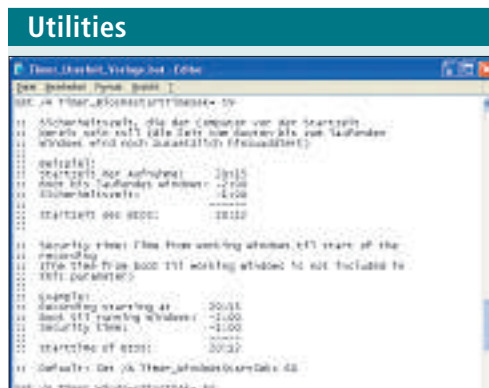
Utilities

Timer_Unerleit_Vorlage.txt - Editor

Datei Bearbeiten Format Ansicht ?

SET /A Timer_WSicherheitszeit= 59

:: Sicherheitszeit, die der Computer vor der Startzeit
:: bereits sein soll (die Zeit vom Booten bis zum laufenden
:: Windows wird noch zusätzlich hinzuaddiert)
::
:: Beispiel:
:: Startzeit der Aufnahme: 20:15
:: Boot bis laufendes Windows: -1:00
:: Sicherheitszeit: -1:00
:: ------
:: Startzeit des BIOS: 20:12
::
::
:: Security time: Time from working Windows till start of the
:: recording
:: (The time from boot till working Windows is not included to
:: this parameter)
::
:: Example:
:: Recording starting at 20:15
:: Boot till running Windows: -1:00
:: Security time: -1:00
:: ------
:: Starttime of BIOS: 20:12
::
:: Default: SET /A Timer_WindowsBootZeit= 61

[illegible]